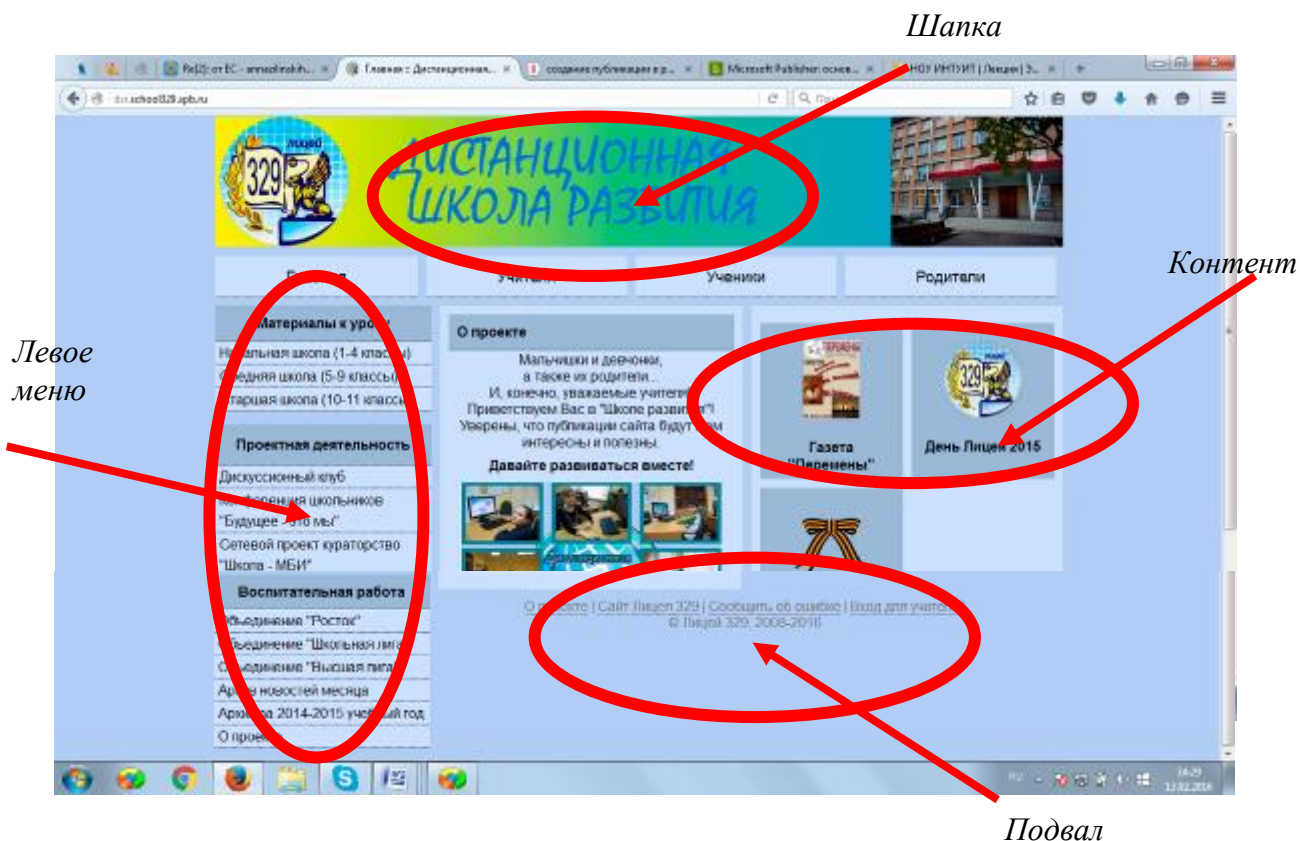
Шапка

Re[2]: от ЕС - annaplinokh... | Главная :: Дистанционная... | создание публикации в р... | Microsoft Publisher: основ... | НОУ ИНТУИТ | Лекция | 3...

dist.school329.spb.ru

329 лицей

Дистанционная школа развития

Главная | Учителя | Ученики | Родители

Контент

Левое меню

Материалы к уроку
Начальная школа (1-4 классы)
Средняя школа (5-9 классы)
Старшая школа (10-11 классы)

Проектная деятельность
Дискуссионный клуб
Конференция школьников "Будущее - это мы"
Сетевой проект кураторство "Школа - МБИ"

Воспитательная работа
Объединение "Росток"
Объединение "Школьная лига"
Объединение "Высшая лига"
Архив новостей месяца
Архив за 2014-2015 учебный год
О проекте

О проекте
Мальчишки и девчонки, а также их родители... И, конечно, уважаемые учителя! Приветствуем Вас в "Школе развития"! Уверены, что публикации сайта будут вам интересны и полезны.
Давайте развиваться вместе!

Газета "Перемены"

День Лицея 2015

О проекте | Сайт Лицея 329 | Сообщить об ошибке | Вход для учителя
© Лицей 329, 2008-2016

RU 14:29 12.02.2016

Подвал